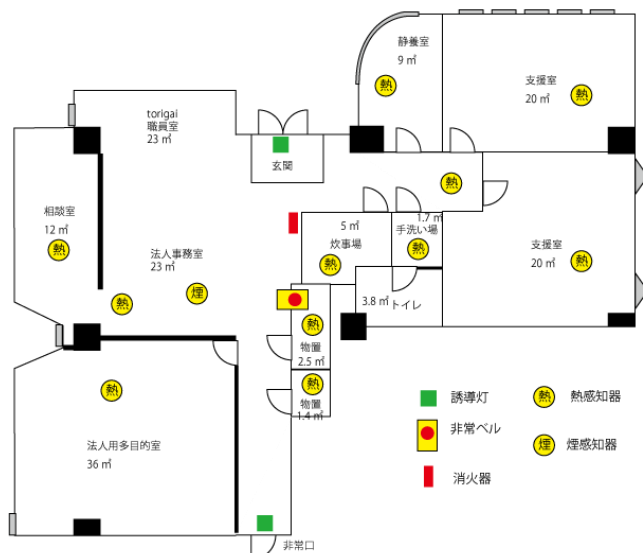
静養室
9 ㎡

支援室
20 ㎡

torigai
職員室
23 ㎡

玄関

相談室
12 ㎡

法人事務室
23 ㎡

5 ㎡
炊事場

1.7 ㎡
手洗い場

支援室
20 ㎡

3.8 ㎡ トイレ

物置
2.5 ㎡

物置
1.4 ㎡

法人用多目的室
36 ㎡

非常口

誘導灯
非常ベル
消火器
熱感知器
煙感知器